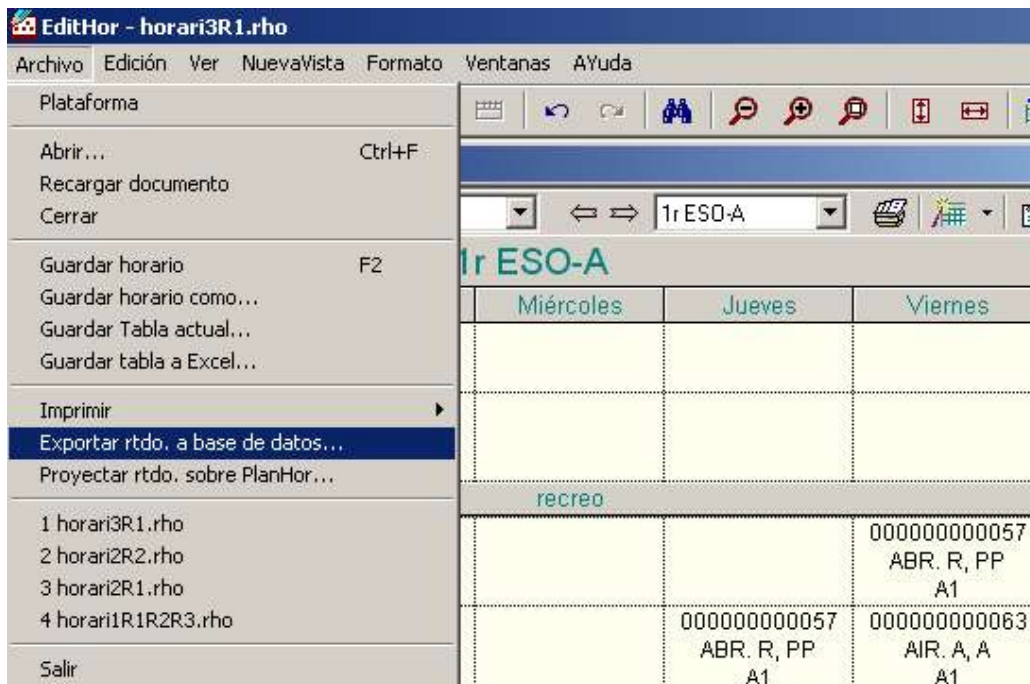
EditHor - horari3R1.rho

Archivo Edición Ver NuevaVista Formato Ventanas AYuda

Plataforma

Abrir... Ctrl+F
Recargar documento
Cerrar

Guardar horario F2
Guardar horario como...
Guardar Tabla actual...
Guardar tabla a Excel...

Imprimir
Exportar rtdo. a base de datos...
Proyectar rtdo. sobre PlanHor...

1 horari3R1.rho
2 horari2R2.rho
3 horari2R1.rho
4 horari1R1R2R3.rho

Salir

1r ESO-A

1r ESO-A

| Miércoles | Jueves | Viernes |
|---|---|---|
| | | |
| | | |
| recreo | | |
| | | 000000000057 ABR. R, PP A1 |
| | 000000000057 ABR. R, PP A1 | 000000000063 AIR. A, A A1 |